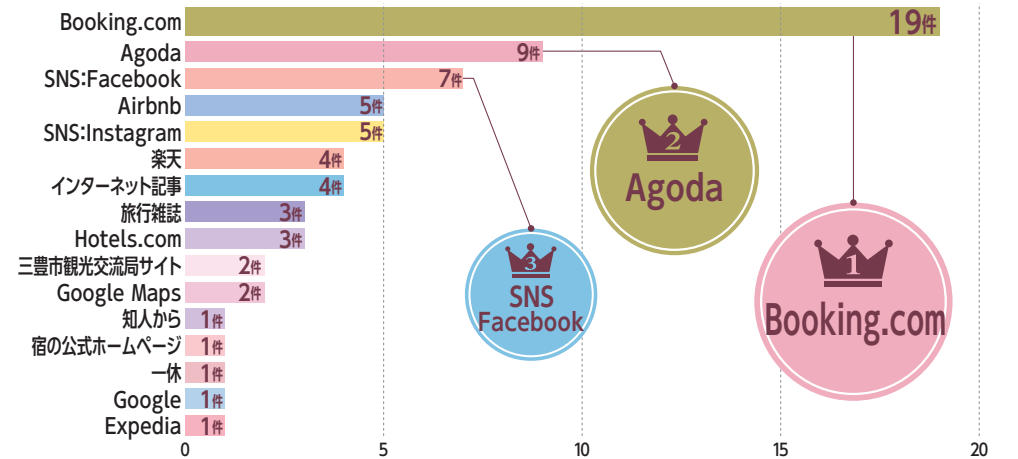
| Source | Count |
|---|---|
| Booking.com | 19件 |
| Agoda | 9件 |
| SNS:Facebook | 7件 |
| Airbnb | 5件 |
| SNS:Instagram | 5件 |
| 楽天 | 4件 |
| インターネット記事 | 4件 |
| 旅行雑誌 | 3件 |
| Hotels.com | 3件 |
| 三豊市観光交流局サイト | 2件 |
| Google Maps | 2件 |
| 知人から | 1件 |
| 宿の公式ホームページ | 1件 |
| 一休 | 1件 |
| Google | 1件 |
| Expedia | 1件 |

0 5 10 15 20

2 Agoda

3 SNS Facebook

1 Booking.com